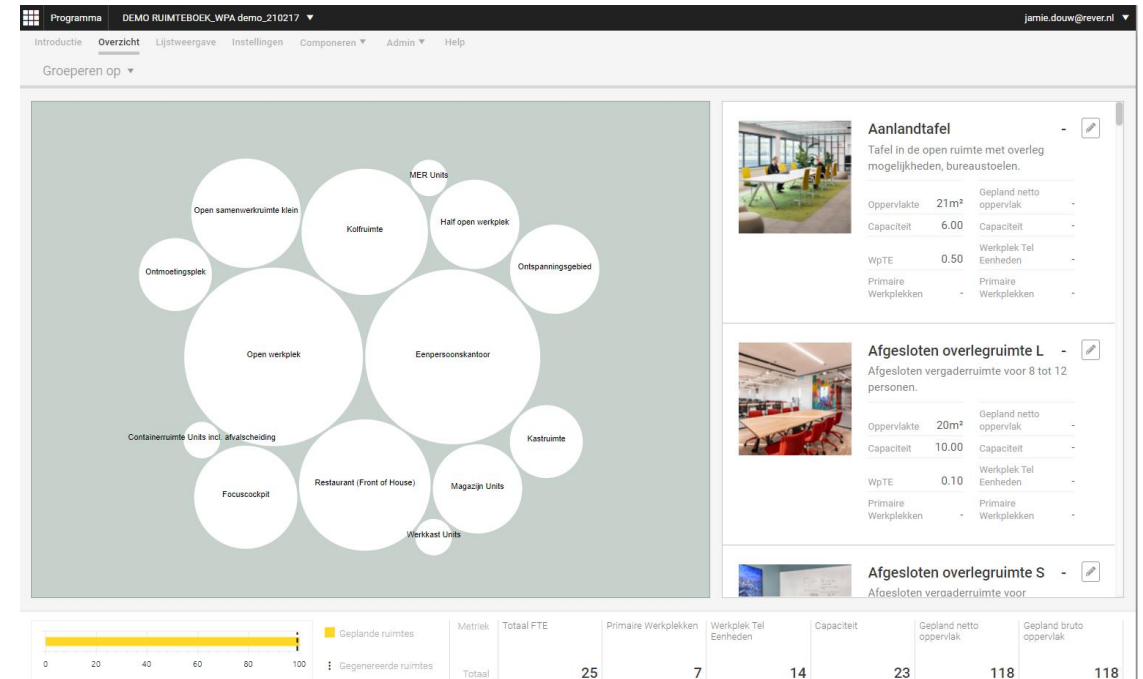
Programma DEMO RUIMTEBOEK_WPA demo_210217 ▼ jamie.douw@rever.nl ▼

Introductie Overzicht Lijstweergave Instellingen Componeren ▼ Admin ▼ Help

Groeperen op ▼

MER Units
Open samenwerkruimte klein
Kolfruimte
Half open werkplek
Ontspanningsgebied
Ontmoetingsplek
Open werkplek
Eenpersoonskantoor
Containerruimte Units incl. afvalscheiding
Kastruimte
Focuscockpit
Restaurant (Front of House)
Magazijn Units
Werkkast Units

Aanlandtafel -
Tafel in de open ruimte met overleg mogelijkheden, bureaustoelen.

| | | | |
|---|---|---|---|
| Oppervlakte | 21m² | Gepland netto oppervlak | - |
| Capaciteit | 6.00 | Capaciteit | - |
| WpTE | 0.50 | Werkplek Tel Eenheden | - |
| Primaire Werkplekken | - | Primaire Werkplekken | - |

Afgesloten overlegruimte L -
Afgesloten vergaderruimte voor 8 tot 12 personen.

| | | | |
|---|---|---|---|
| Oppervlakte | 20m² | Gepland netto oppervlak | - |
| Capaciteit | 10.00 | Capaciteit | - |
| WpTE | 0.10 | Werkplek Tel Eenheden | - |
| Primaire Werkplekken | - | Primaire Werkplekken | - |

Afgesloten overlegruimte S -
Afgesloten vergaderruimte voor

0 20 40 60 80 100

Geplande ruimtes
Gegenereerde ruimtes

| Metriek | Totaal FTE | Primaire Werkplekken | Werkplek Tel Eenheden | Capaciteit | Gepland netto oppervlak | Gepland bruto oppervlak |
|---|---|---|---|---|---|---|
| Totaal | 25 | 7 | 14 | 23 | 118 | 118 |